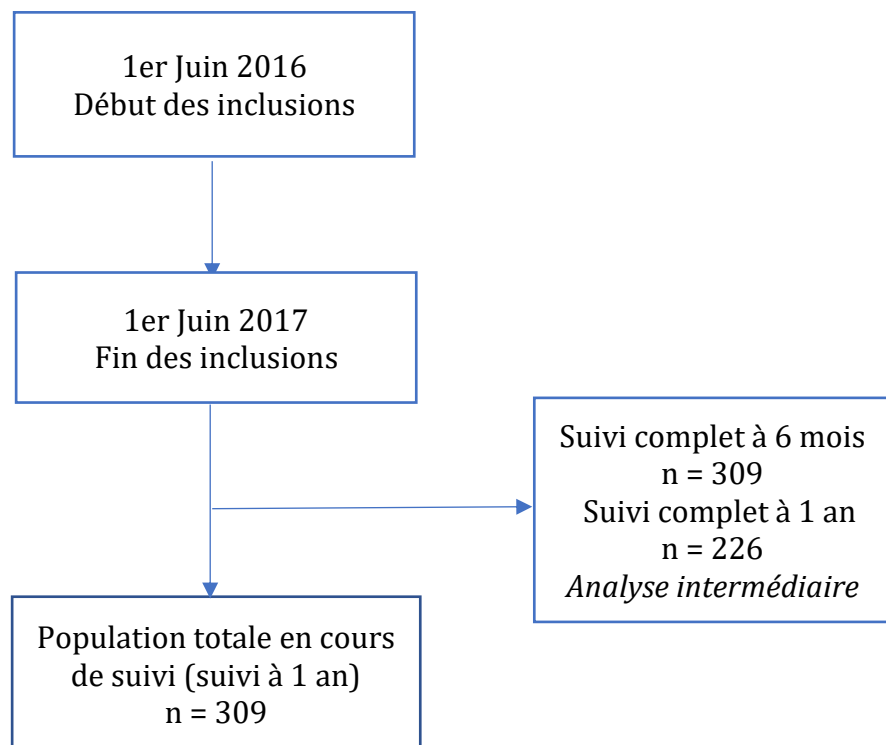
1er Juin 2016
Début des inclusions

1er Juin 2017
Fin des inclusions

Suivi complet à 6 mois
n = 309
Suivi complet à 1 an
n = 226
Analyse intermédiaire

Population totale en cours de suivi (suivi à 1 an)
n = 309